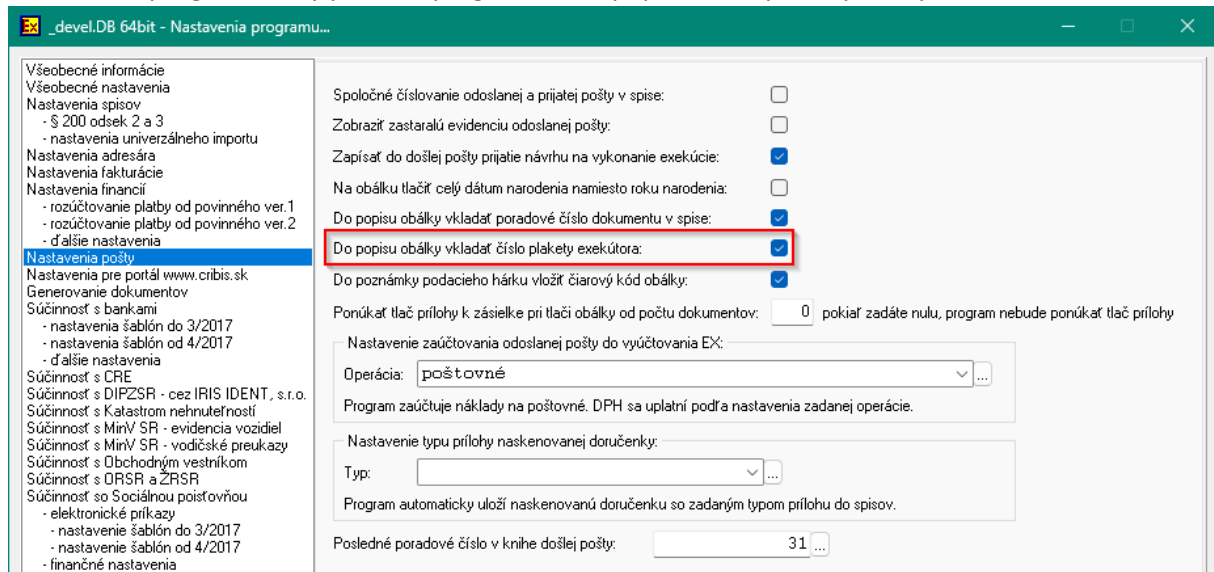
EX _devel.DB 64bit - Nastavenia programu...

Všeobecné informácie
Všeobecné nastavenia
Nastavenia spisov
- § 200 odsek 2 a 3
- nastavenia univerzálneho importu
Nastavenia adresára
Nastavenia fakturácie
Nastavenia financií
- rozúčtovanie platby od povinného ver.1
- rozúčtovanie platby od povinného ver.2
- ďalšie nastavenia
Nastavenia pošty
Nastavenia pre portál www.cribis.sk
Generovanie dokumentov
Súčinnosť s bankami
- nastavenia šablón do 3/2017
- nastavenia šablón od 4/2017
- ďalšie nastavenia
Súčinnosť s CRE
Súčinnosť s DIPZSR - cez IRIS IDENT, s.r.o.
Súčinnosť s Katastrom nehnuteľností
Súčinnosť s MinV SR - evidencia vozidiel
Súčinnosť s MinV SR - vodičské preukazy
Súčinnosť s Obchodným vestníkom
Súčinnosť s ORSR a ŽRSR
Súčinnosť so Sociálnou poisťovňou
- elektronické príkazy
- nastavenie šablón do 3/2017
- nastavenie šablón od 4/2017
- finančné nastavenia

Spoločné číslovanie odoslanej a prijatej pošty v spise:
Zobraziť zastaralú evidenciu odoslanej pošty:
Zapísať do došlej pošty prijatie návrhu na vykonanie exekúcie:
Na obálku tlačiť celý dátum narodenia namiesto roku narodenia:
Do popisu obálky vkladať poradové číslo dokumentu v spise:
Do popisu obálky vkladať číslo plakety exekútora:
Do poznámky podacieho hárku vložiť čiarový kód obálky:
Ponúkať tlač prílohy k zásielke pri tlači obálky od počtu dokumentov: 0 pokiaľ zadáte nulu, program nebude ponúkať tlač prílohy

Nastavenie zaúčtovania odoslanej pošty do vyúčtovania EX:
Operácia: poštovné
Program zaúčtuje náklady na poštovné. DPH sa uplatní podľa nastavenia zadanej operácie.

Nastavenie typu prílohy naskenovanej doručenky:
Typ:
Program automaticky uloží naskenovanú doručenku so zadaným typom prílohu do spisov.

Posledné poradové číslo v knihe došlej pošty: 31